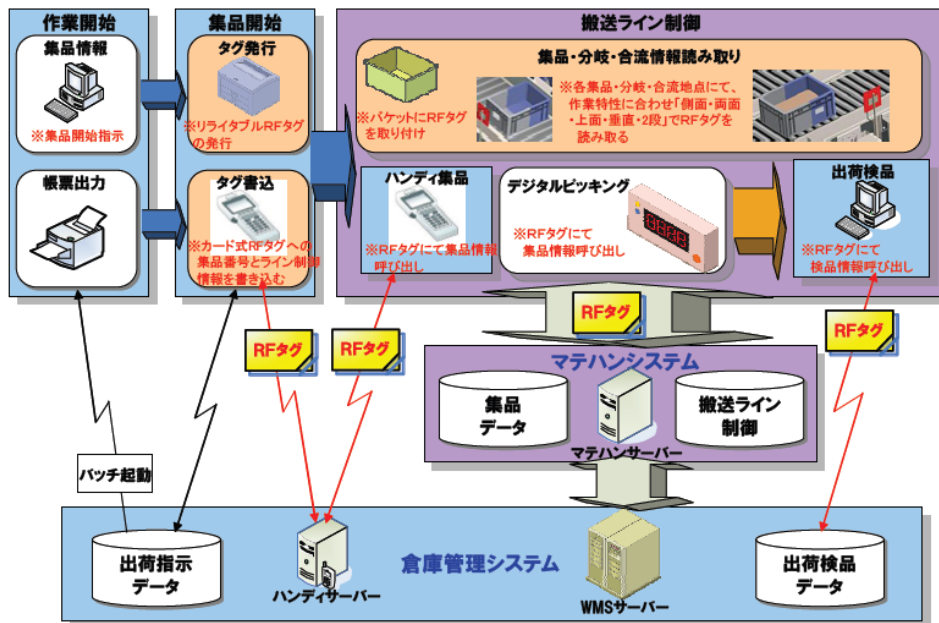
作業開始

集品情報

※集品開始指示

帳票出力

集品開始

タグ発行

※リライタブルRFタグの発行

タグ書込

※カード式RFタグへの集品番号とライン制御情報を書き込む

搬送ライン制御

集品・分岐・合流情報読み取り

※バケットにRFタグを取り付け

※各集品・分岐・合流地点にて、作業特性に合わせ「側面・両面・上面・垂直・2段」でRFタグを読み取る

ハンディ集品

※RFタグにて集品情報呼び出し

デジタルピッキング

※RFタグにて集品情報呼び出し

出荷検品

※RFタグにて検品情報呼び出し

RFタグ

RFタグ

RFタグ

RFタグ

マテハンシステム

集品データ

搬送ライン制御

マテハンサーバー

バッチ起動

倉庫管理システム

出荷指示データ

ハンディサーバー

WMSサーバー

出荷検品データ